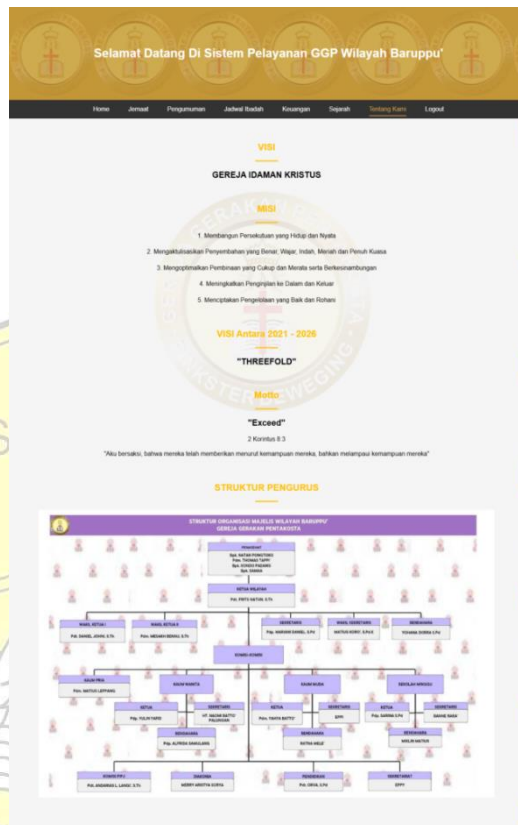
Selamat Datang Di Sistem Pelayanan GGP Wilayah Baruppu'

Home Jemaat Pengumuman Jadwal Ibadah Keuangan Sejarah Tentang Kami Logout

VISI

GEREJA IDAMAN KRISTUS

MISI

1. Membangun Persekutuan yang Hidup dan Nyata

2. Mengaktualisasikan Penyembahan yang Benar, Wajar, Indah, Meriah dan Penuh Kuasa

3. Mengoptimalkan Pembinaan yang Cukup dan Merata serta Berkesinambungan

4. Meningkatkan Penginjilan ke Dalam dan Keluar

5. Menciptakan Pengelolaan yang Baik dan Rohani

VISI Antara 2021 - 2026

"THREEFOLD"

Motto

"Exceed"

2 Korintus 8:3

"Aku bersaksi, bahwa mereka telah memberikan menurut kemampuan mereka, bahkan melampaui kemampuan mereka"

STRUKTUR PENGURUS

STRUKTUR ORGANISASI MAJELIS WILAYAH BARUPPU'
GEREJA GERAKAN PENTAKOSTA

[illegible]

KETUA WILAYAH
Pdt. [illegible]

WAKIL KETUA I
Pdt. DANIEL JOHN, S.Th

WAKIL KETUA II
Pdm. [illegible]

SEKRETARIS
Pdp. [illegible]

WAKIL SEKRETARIS
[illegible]

BENDAHARA
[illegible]

KOMISI-KOMISI

KAUM PRIA
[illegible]

KAUM WANITA

KAUM MUDA

SEKOLAH MINGGU

KETUA

SEKRETARIS

BENDAHARA

KETUA

SEKRETARIS

BENDAHARA

KETUA

SEKRETARIS

BENDAHARA

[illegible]

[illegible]

PENDIDIKAN

SEKRETARIAT
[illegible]